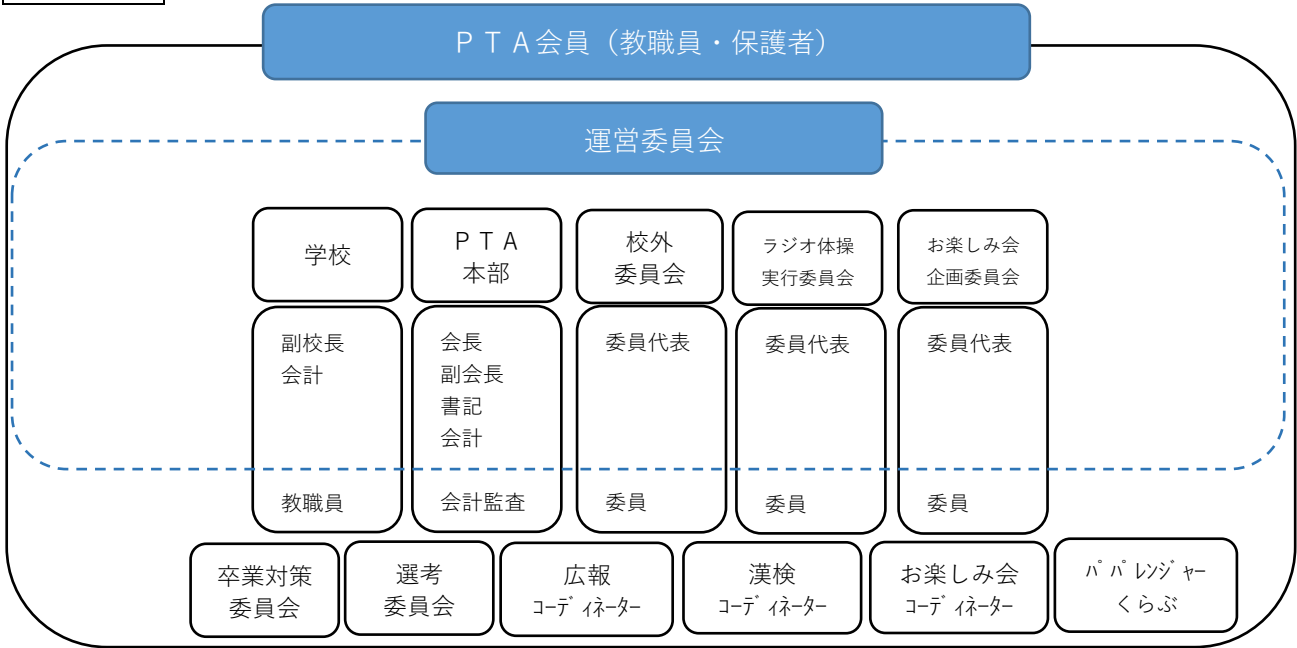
ＰＴＡ会員（教職員・保護者）

運営委員会

学校

副校長
会計

教職員

ＰＴＡ
本部

会長
副会長
書記
会計

会計監査

校外
委員会

委員代表

委員

ラジオ体操
実行委員会

委員代表

委員

お楽しみ会
企画委員会

委員代表

委員

卒業対策
委員会

選考
委員会

広報
ｺｰﾃﾞｨﾈｰﾀｰ

漢検
ｺｰﾃﾞｨﾈｰﾀｰ

お楽しみ会
ｺｰﾃﾞｨﾈｰﾀｰ

ﾊﾟﾊﾟﾚﾝｼﾞｬｰ
くらぶ